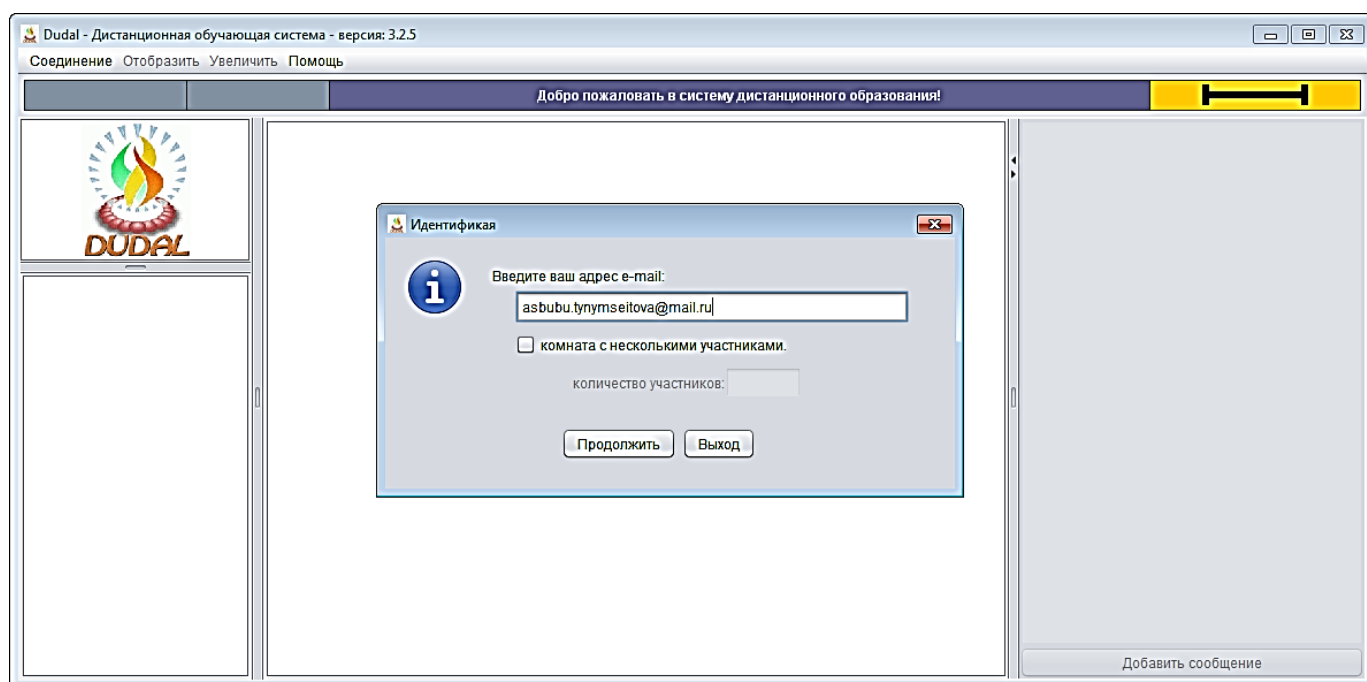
Dudal - Дистанционная обучающая система - версия: 3.2.5

Соединение Отобразить Увеличить Помощь

Добро пожаловать в систему дистанционного образования!

DUDAL

Идентификая

Введите ваш адрес e-mail:

asbubu.tynymseitova@mail.ru

комната с несколькими участниками.

количество участников:

Продолжить Выход

Добавить сообщение